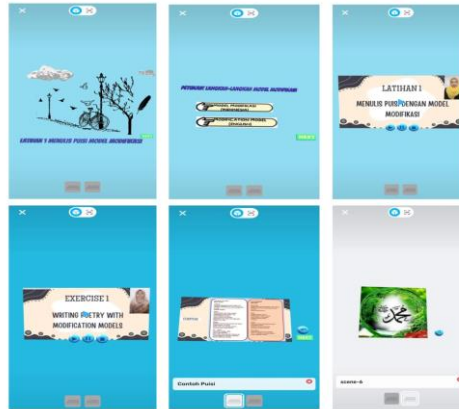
LATIHAN 1 MENULIS PUISI MODEL MODIFIKASI

PETUNJUK LANGKAH-LANGKAH MENULIS PUISI

LATIHAN 1

MENULIS PUISI DENGAN MODEL MODIFIKASI

EXERCISE 1

WRITING POETRY WITH MODIFICATION MODELS

Contoh Puisi

scene-6